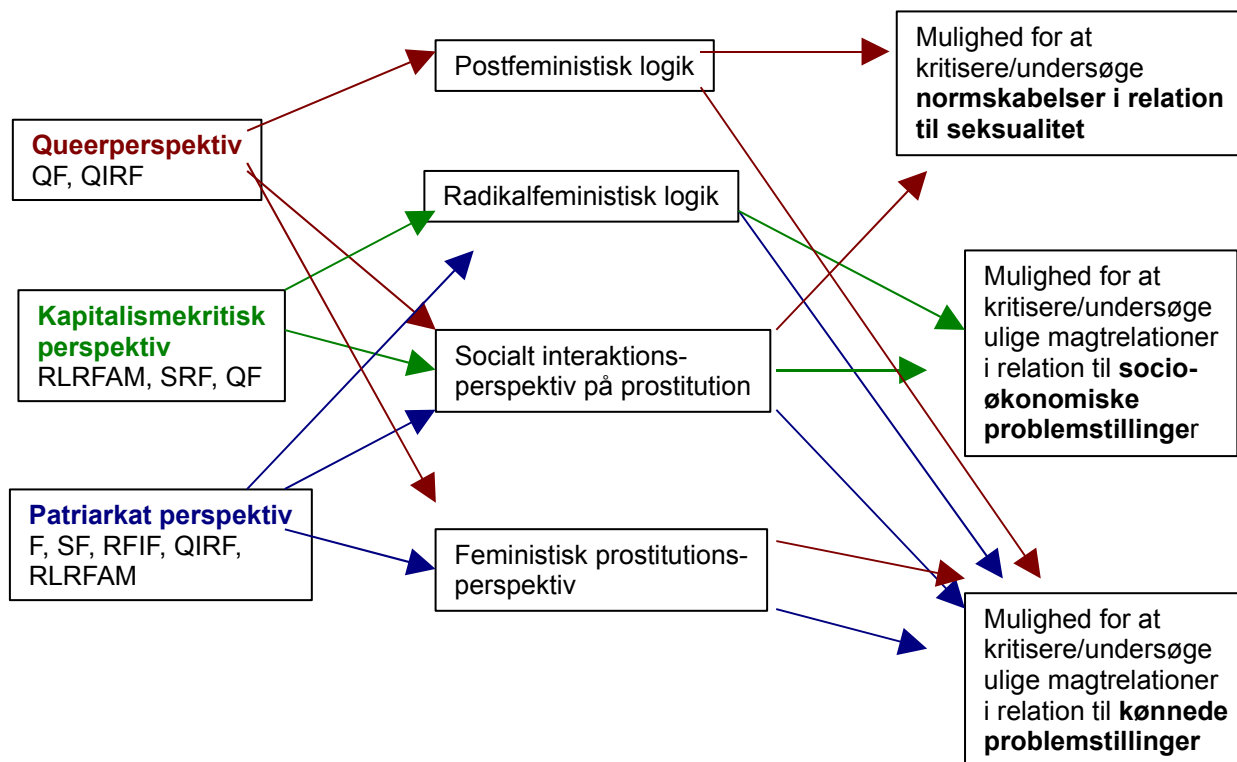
Queerperspektiv
QF, QIRF

Kapitalismekritisk perspektiv
RLRFAM, SRF, QF

Patriarkat perspektiv
F, SF, RFIF, QIRF, RLRFAM

Postfeministisk logik

Radikalfeministisk logik

Socialt interaktionsperspektiv på prostitution

Feministisk prostitutionsperspektiv

Mulighed for at kritisere/undersøge **normskabelser i relation til seksualitet**

Mulighed for at kritisere/undersøge ulige magtrelationer i relation til **socioøkonomiske problemstillinger**r

Mulighed for at kritisere/undersøge ulige magtrelationer i relation til **kønnede problemstillinger**